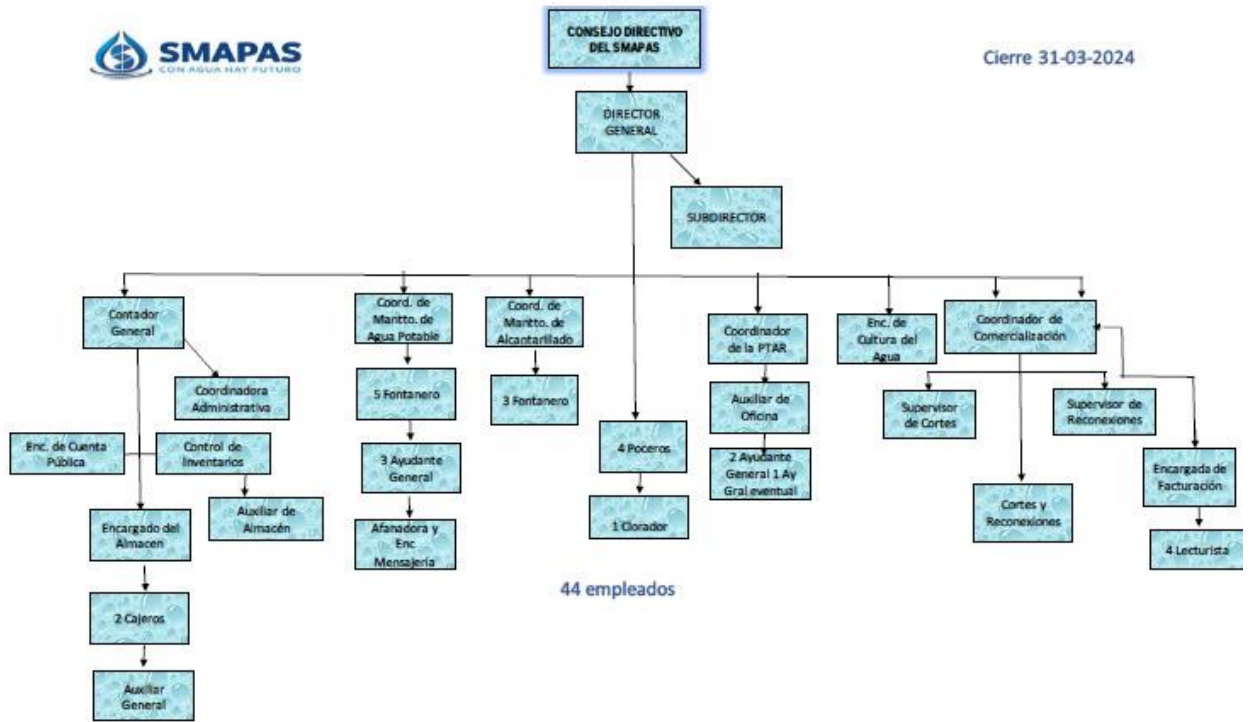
SMAPAS
CON AGUA HAY FUTURO

CONSEJO DIRECTIVO DEL SMAPAS

Cierre 31-03-2024

DIRECTOR GENERAL

SUBDIRECTOR

Contador General

Coordinadora Administrativa

Enc. de Cuenta Pública

Control de Inventarios

Auxiliar de Almacén

Encargado del Almacen

2 Cajeros

Auxiliar General

Coord. de Mantto. de Agua Potable

5 Fontanero

3 Ayudante General

Afanadora y Enc Mensajeria

Coord. de Mantto. de Alcantarillado

3 Fontanero

4 Poceros

1 Clorador

Coordinador de la PTAR

Auxiliar de Oficina

2 Ayudante General 1 Ay Gral eventual

Enc. de Cultura del Agua

Coordinador de Comercialización

Supervisor de Cortes

Supervisor de Reconexiones

Cortes y Reconexiones

Encargada de Facturación

4 Lecturista

44 empleados